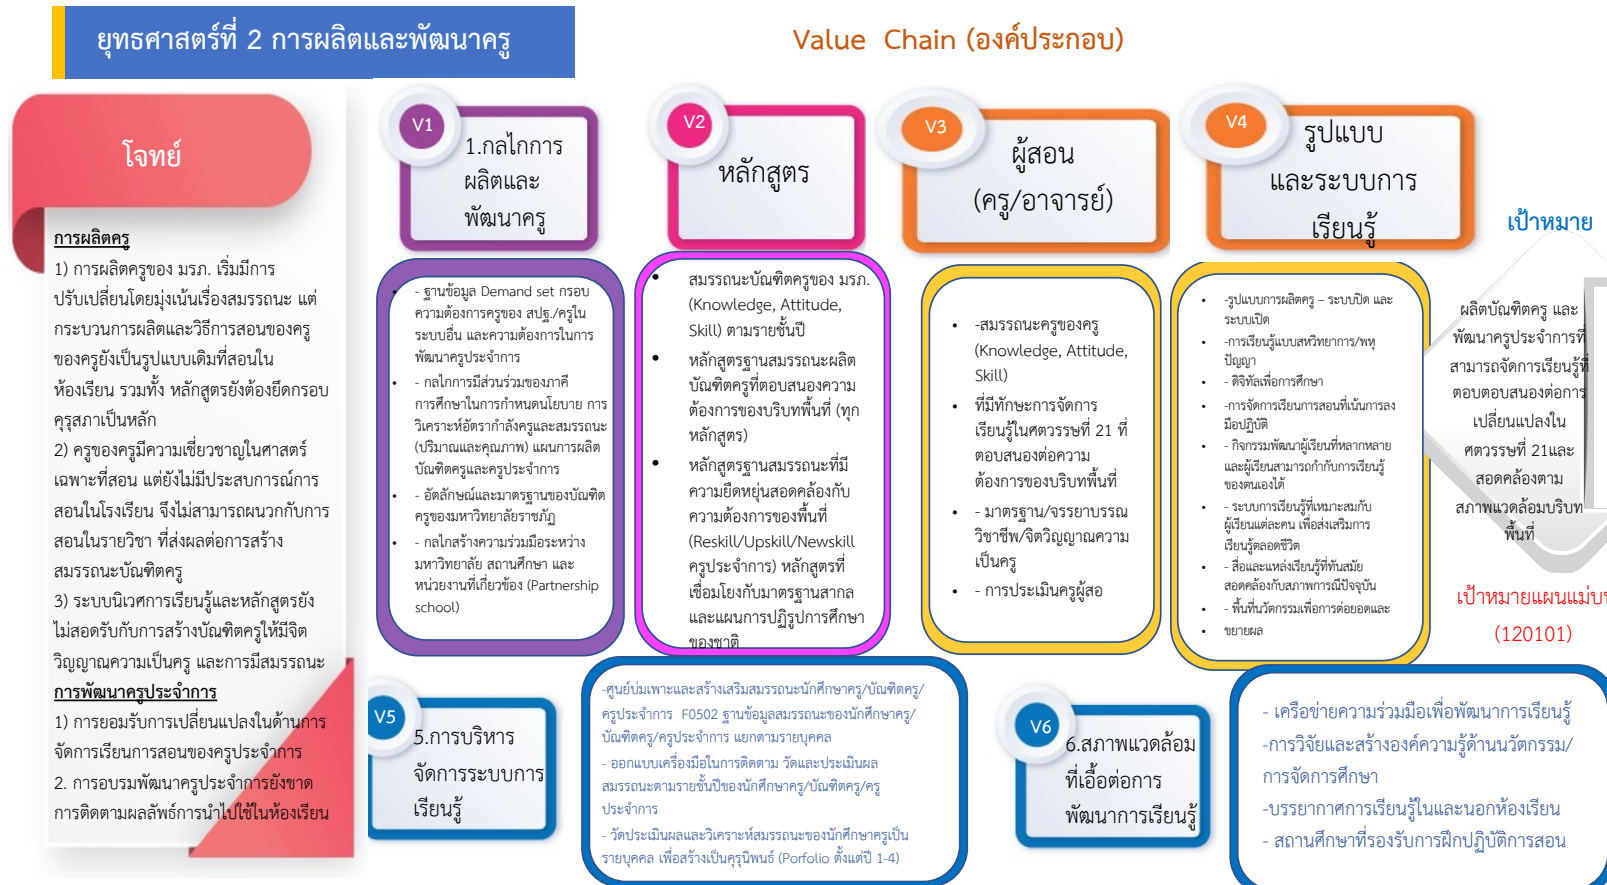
ยุทธศาสตร์ที่ 2 การผลิตและพัฒนาครู

Value Chain (องค์ประกอบ)

โจทย์

การผลิตครู

1) การผลิตครูของ มรภ. เริ่มมีการปรับเปลี่ยนโดยมุ่งเน้นเรื่องสมรรถนะ แต่กระบวนการผลิตและวิธีการสอนของครูของครูยังเป็นรูปแบบเดิมที่สอนในห้องเรียน รวมทั้ง หลักสูตรยังต้องยึดกรอบคุรุสภาเป็นหลัก

2) ครูของครูมีความเชี่ยวชาญในศาสตร์เฉพาะที่สอน แต่ยังไม่มีประสบการณ์การสอนในโรงเรียน จึงไม่สามารถผนวกกับการสอนในรายวิชา ที่ส่งผลต่อการสร้างสมรรถนะบัณฑิตครู

3) ระบบนิเวศการเรียนรู้และหลักสูตรยังไม่สอดรับกับการสร้างบัณฑิตครูให้มีจิตวิญญาณความเป็นครู และการมีสมรรถนะ

การพัฒนาครูประจำการ

1) การยอมรับการเปลี่ยนแปลงในด้านการจัดการเรียนการสอนของครูประจำการ

2. การอบรมพัฒนาครูประจำการยังขาดการติดตามผลลัพธ์การนำไปใช้ในห้องเรียน

V1 1.กลไกการผลิตและพัฒนาครู

V2 หลักสูตร

V3 ผู้สอน (ครู/อาจารย์)

V4 รูปแบบและระบบการเรียนรู้

เป้าหมาย

- ฐานข้อมูล Demand set กรอบความต้องการครูของ สปฐ./ครูในระบบอื่น และความต้องการในการพัฒนาครูประจำการ
- กลไกการมีส่วนร่วมของภาคีการศึกษาในการกำหนดนโยบาย การวิเคราะห์อัตรากำลังครูและสมรรถนะ (ปริมาณและคุณภาพ) แผนการผลิตบัณฑิตครูและครูประจำการ
- อัตลักษณ์และมาตรฐานของบัณฑิตครูของมหาวิทยาลัยราชภัฏ
- กลไกสร้างความร่วมมือระหว่างมหาวิทยาลัย สถานศึกษา และหน่วยงานที่เกี่ยวข้อง (Partnership school)

• สมรรถนะบัณฑิตครูของ มรภ. (Knowledge, Attitude, Skill) ตามรายชั้นปี
• หลักสูตรฐานสมรรถนะผลิตบัณฑิตครูที่ตอบสนองความต้องการของบริบทพื้นที่ (ทุกหลักสูตร)
• หลักสูตรฐานสมรรถนะที่มีความยืดหยุ่นสอดคล้องกับความต้องการของพื้นที่ (Reskill/Upskill/Newskill ครูประจำการ) หลักสูตรที่เชื่อมโยงกับมาตรฐานสากลและแผนการปฏิรูปการศึกษาของชาติ

• -สมรรถนะครูของครู (Knowledge, Attitude, Skill)
• ที่มีทักษะการจัดการเรียนรู้ในศตวรรษที่ 21 ที่ตอบสนองต่อความต้องการของบริบทพื้นที่
• - มาตรฐาน/จรรยาบรรณวิชาชีพ/จิตวิญญาณความเป็นครู
• - การประเมินครูผู้สอ

• -รูปแบบการผลิตครู – ระบบปิด และระบบเปิด
• -การเรียนรู้แบบสหวิทยาการ/พหุปัญญา
• - ดิจิทัลเพื่อการศึกษา
• -การจัดการเรียนการสอนที่เน้นการลงมือปฏิบัติ
• - กิจกรรมพัฒนาผู้เรียนที่หลากหลาย และผู้เรียนสามารถกำกับการเรียนรู้ของตนเองได้
• - ระบบการเรียนรู้ที่เหมาะสมกับผู้เรียนแต่ละคน เพื่อส่งเสริมการเรียนรู้ตลอดชีวิต
• - สื่อและแหล่งเรียนรู้ที่ทันสมัย สอดคล้องกับสภาพการณ์ปัจจุบัน
• - พื้นที่นวัตกรรมเพื่อการต่อยอดและขยายผล

ผลิตบัณฑิตครู และพัฒนาครูประจำการที่สามารถจัดการเรียนรู้ที่ตอบตอบสนองต่อการเปลี่ยนแปลงในศตวรรษที่ 21และสอดคล้องตามสภาพแวดล้อมบริบทพื้นที่

เป้าหมายแผนแม่บ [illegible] (120101)

V5 5.การบริหารจัดการระบบการเรียนรู้

-ศูนย์บ่มเพาะและสร้างเสริมสมรรถนะนักศึกษาครู/บัณฑิตครู/ครูประจำการ F0502 ฐานข้อมูลสมรรถนะของนักศึกษาครู/บัณฑิตครู/ครูประจำการ แยกตามรายบุคคล
- ออกแบบเครื่องมือในการติดตาม วัดและประเมินผลสมรรถนะตามรายชั้นปีของนักศึกษาครู/บัณฑิตครู/ครูประจำการ
- วัดประเมินผลและวิเคราะห์สมรรถนะของนักศึกษาครูเป็นรายบุคคล เพื่อสร้างเป็นครูนิพนธ์ (Porfolio ตั้งแต่ปี 1-4)

V6 6.สภาพแวดล้อมที่เอื้อต่อการพัฒนาการเรียนรู้

- เครือข่ายความร่วมมือเพื่อพัฒนาการเรียนรู้
-การวิจัยและสร้างองค์ความรู้ด้านนวัตกรรม/การจัดการศึกษา
-บรรยากาศการเรียนรู้ในและนอกห้องเรียน
- สถานศึกษาที่รองรับการฝึกปฏิบัติการสอน